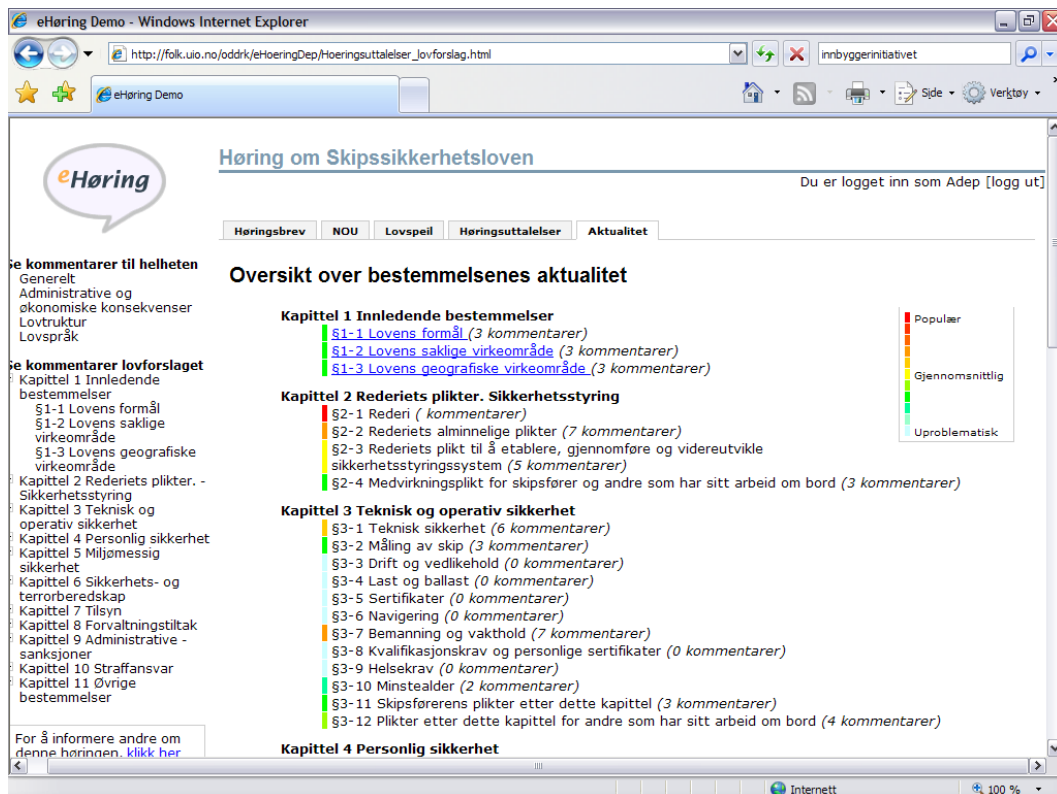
eHøring Demo - Windows Internet Explorer

http://folk.uio.no/oddrk/eHoeringDep/Hoeringsuttalelser_lovforslag.html

innbyggerinitiativet

eHøring Demo

Side · Verktøy

eHøring

Høring om Skipssikkerhetsloven

Du er logget inn som Adep [logg ut]

| Høringsbrev | NOU | Lovspeil | Høringsuttalelser | Aktualitet |
|---|---|---|---|---|

Oversikt over bestemmelsenes aktualitet

Se kommentarer til helheten
Generelt
Administrative og økonomiske konsekvenser
Lovtruktur
Lovspråk

Se kommentarer lovforslaget
Kapittel 1 Innledende bestemmelser
§1-1 Lovens formål
§1-2 Lovens saklige virkeområde
§1-3 Lovens geografiske virkeområde
Kapittel 2 Rederiets plikter. - Sikkerhetsstyring
Kapittel 3 Teknisk og operativ sikkerhet
Kapittel 4 Personlig sikkerhet
Kapittel 5 Miljømessig sikkerhet
Kapittel 6 Sikkerhets- og terrorberedskap
Kapittel 7 Tilsyn
Kapittel 8 Forvaltningstiltak
Kapittel 9 Administrative - sanksjoner
Kapittel 10 Straffansvar
Kapittel 11 Øvrige bestemmelser

For å informere andre om denne høringen, klikk her

Kapittel 1 Innledende bestemmelser
§1-1 Lovens formål (3 kommentarer)
§1-2 Lovens saklige virkeområde (3 kommentarer)
§1-3 Lovens geografiske virkeområde (3 kommentarer)

Populær
Gjennomsnittlig
Uproblematisk

Kapittel 2 Rederiets plikter. Sikkerhetsstyring
§2-1 Rederi ( kommentarer)
§2-2 Rederiets alminnelige plikter (7 kommentarer)
§2-3 Rederiets plikt til å etablere, gjennomføre og videreutvikle sikkerhetsstyringssystem (5 kommentarer)
§2-4 Medvirkningsplikt for skipsfører og andre som har sitt arbeid om bord (3 kommentarer)

Kapittel 3 Teknisk og operativ sikkerhet
§3-1 Teknisk sikkerhet (6 kommentarer)
§3-2 Måling av skip (3 kommentarer)
§3-3 Drift og vedlikehold (0 kommentarer)
§3-4 Last og ballast (0 kommentarer)
§3-5 Sertifikater (0 kommentarer)
§3-6 Navigering (0 kommentarer)
§3-7 Bemanning og vakthold (7 kommentarer)
§3-8 Kvalifikasjonskrav og personlige sertifikater (0 kommentarer)
§3-9 Helsekrav (0 kommentarer)
§3-10 Minstealder (2 kommentarer)
§3-11 Skipsførerens plikter etter dette kapittel (3 kommentarer)
§3-12 Plikter etter dette kapittel for andre som har sitt arbeid om bord (4 kommentarer)

Kapittel 4 Personlig sikkerhet

Internett
100 %